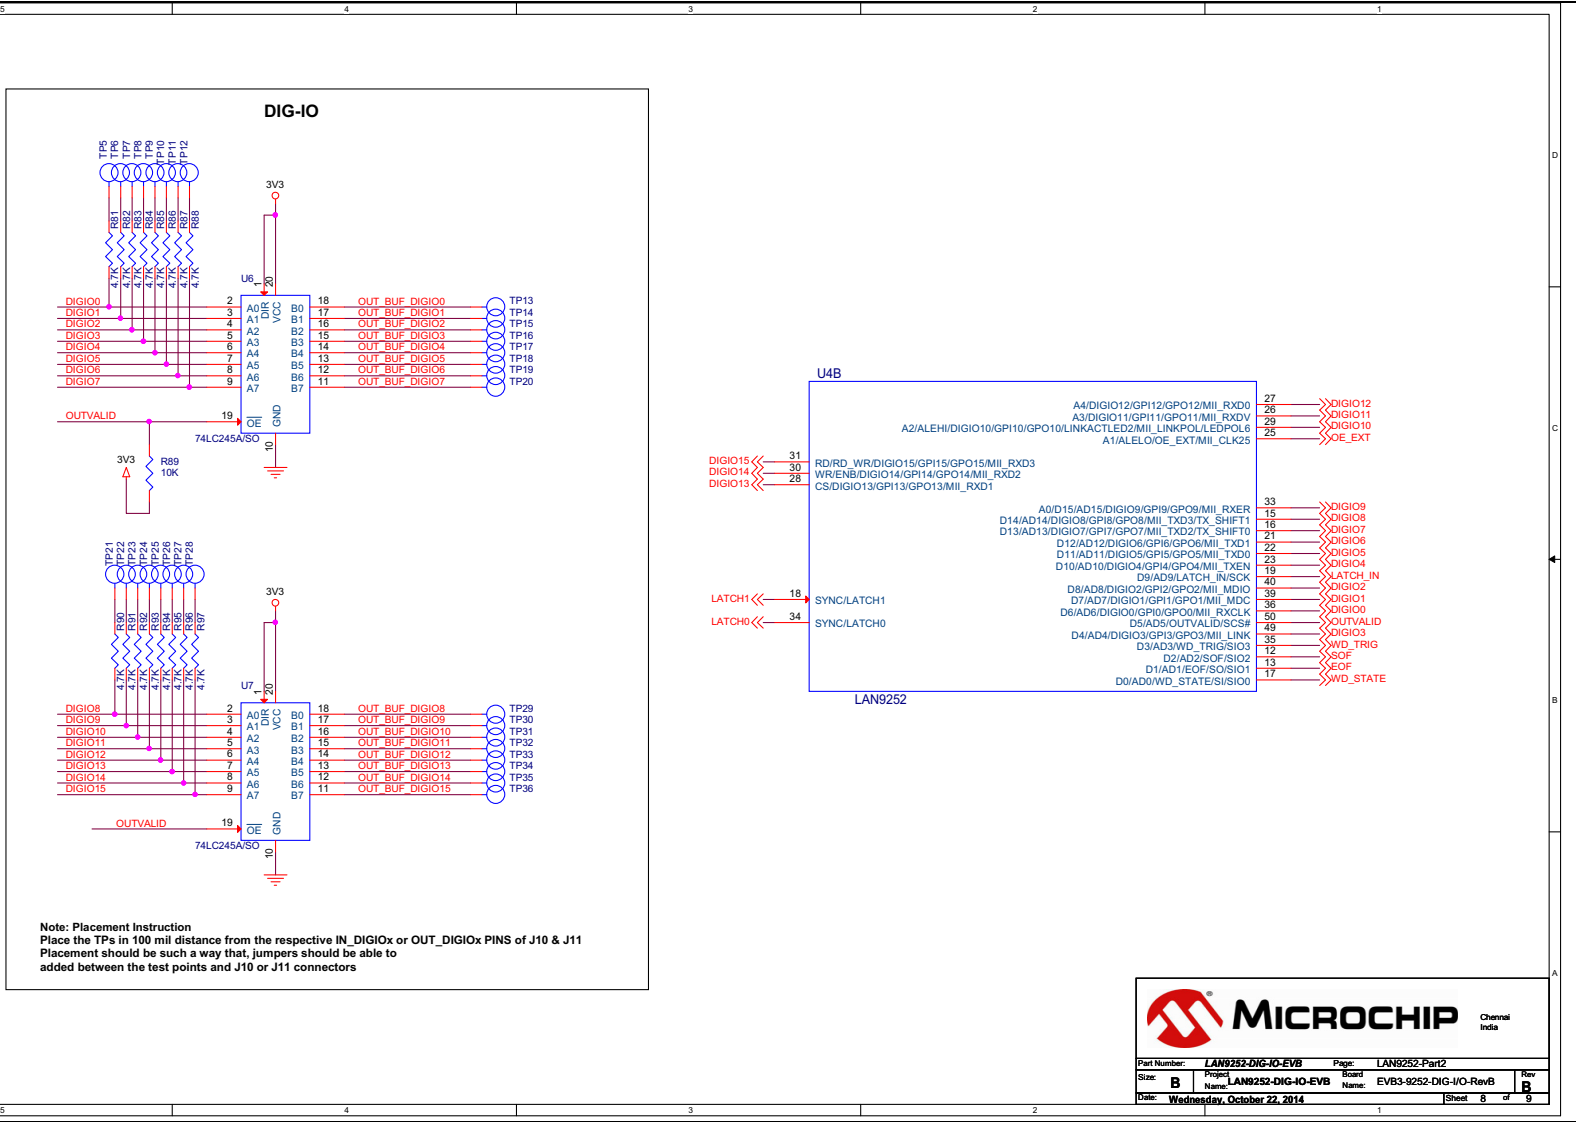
5 4 3 2 1

D

C

B

A

DIG-IO

TP5 TP6 TP7 TP8 TP9 TP10 TP11 TP12

R81 R82 R83 R84 R85 R86 R87 R88

4.7K 4.7K 4.7K 4.7K 4.7K 4.7K 4.7K 4.7K

3V3

U6

1 20

DIR VCC

DIGIO0 2 A0 B0 18 OUT_BUF_DIGIO0 TP13
DIGIO1 3 A1 B1 17 OUT_BUF_DIGIO1 TP14
DIGIO2 4 A2 B2 16 OUT_BUF_DIGIO2 TP15
DIGIO3 5 A3 B3 15 OUT_BUF_DIGIO3 TP16
DIGIO4 6 A4 B4 14 OUT_BUF_DIGIO4 TP17
DIGIO5 7 A5 B5 13 OUT_BUF_DIGIO5 TP18
DIGIO6 8 A6 B6 12 OUT_BUF_DIGIO6 TP19
DIGIO7 9 A7 B7 11 OUT_BUF_DIGIO7 TP20

OUTVALID 19 OE GND

74LC245A/SO

10

3V3 R89 10K

TP21 TP22 TP23 TP24 TP25 TP26 TP27 TP28

R90 R91 R92 R93 R94 R95 R96 R97

4.7K 4.7K 4.7K 4.7K 4.7K 4.7K 4.7K 4.7K

3V3

U7

1 20

DIR VCC

DIGIO8 2 A0 B0 18 OUT_BUF_DIGIO8 TP29
DIGIO9 3 A1 B1 17 OUT_BUF_DIGIO9 TP30
DIGIO10 4 A2 B2 16 OUT_BUF_DIGIO10 TP31
DIGIO11 5 A3 B3 15 OUT_BUF_DIGIO11 TP32
DIGIO12 6 A4 B4 14 OUT_BUF_DIGIO12 TP33
DIGIO13 7 A5 B5 13 OUT_BUF_DIGIO13 TP34
DIGIO14 8 A6 B6 12 OUT_BUF_DIGIO14 TP35
DIGIO15 9 A7 B7 11 OUT_BUF_DIGIO15 TP36

OUTVALID 19 OE GND

74LC245A/SO

10

Note: Placement Instruction
Place the TPs in 100 mil distance from the respective IN_DIGIOx or OUT_DIGIOx PINS of J10 & J11
Placement should be such a way that, jumpers should be able to
added between the test points and J10 or J11 connectors

U4B

A4/DIGIO12/GPI12/GPO12/MII_RXD0 27 DIGIO12
A3/DIGIO11/GPI11/GPO11/MII_RXDV 26 DIGIO11
A2/ALEHI/DIGIO10/GPI10/GPO10/LINKACTLED2/MII_LINKPOL/LEDPOL6 29 DIGIO10
A1/ALELO/OE_EXT/MII_CLK25 25 OE_EXT

DIGIO15 31 RD/RD_WR/DIGIO15/GPI15/GPO15/MII_RXD3
DIGIO14 30 WR/ENB/DIGIO14/GPI14/GPO14/MII_RXD2
DIGIO13 28 CS/DIGIO13/GPI13/GPO13/MII_RXD1

A0/D15/AD15/DIGIO9/GPI9/GPO9/MII_RXER 33 DIGIO9
D14/AD14/DIGIO8/GPI8/GPO8/MII_TXD3/TX_SHIFT1 15 DIGIO8
D13/AD13/DIGIO7/GPI7/GPO7/MII_TXD2/TX_SHIFT0 16 DIGIO7
D12/AD12/DIGIO6/GPI6/GPO6/MII_TXD1 21 DIGIO6
D11/AD11/DIGIO5/GPI5/GPO5/MII_TXD0 22 DIGIO5
D10/AD10/DIGIO4/GPI4/GPO4/MII_TXEN 23 DIGIO4
D9/AD9/LATCH_IN/SCK 19 LATCH_IN
D8/AD8/DIGIO2/GPI2/GPO2/MII_MDIO 40 DIGIO2
D7/AD7/DIGIO1/GPI1/GPO1/MII_MDC 39 DIGIO1
D6/AD6/DIGIO0/GPI0/GPO0/MII_RXCLK 36 DIGIO0
D5/AD5/OUTVALID/SCS# 50 OUTVALID
D4/AD4/DIGIO3/GPI3/GPO3/MII_LINK 49 DIGIO3
D3/AD3/WD_TRIG/SIO3 35 WD_TRIG
D2/AD2/SOF/SIO2 12 SOF
D1/AD1/EOF/SO/SIO1 13 EOF
D0/AD0/WD_STATE/SI/SIO0 17 WD_STATE

LATCH1 18 SYNC/LATCH1
LATCH0 34 SYNC/LATCH0

LAN9252

MICROCHIP Chennai India

Part Number: LAN9252-DIG-IO-EVB Page: LAN9252-Part2
Size: B Project Name: LAN9252-DIG-IO-EVB Board Name: EVB3-9252-DIG-I/O-RevB Rev B
Date: Wednesday, October 22, 2014 Sheet 8 of 9